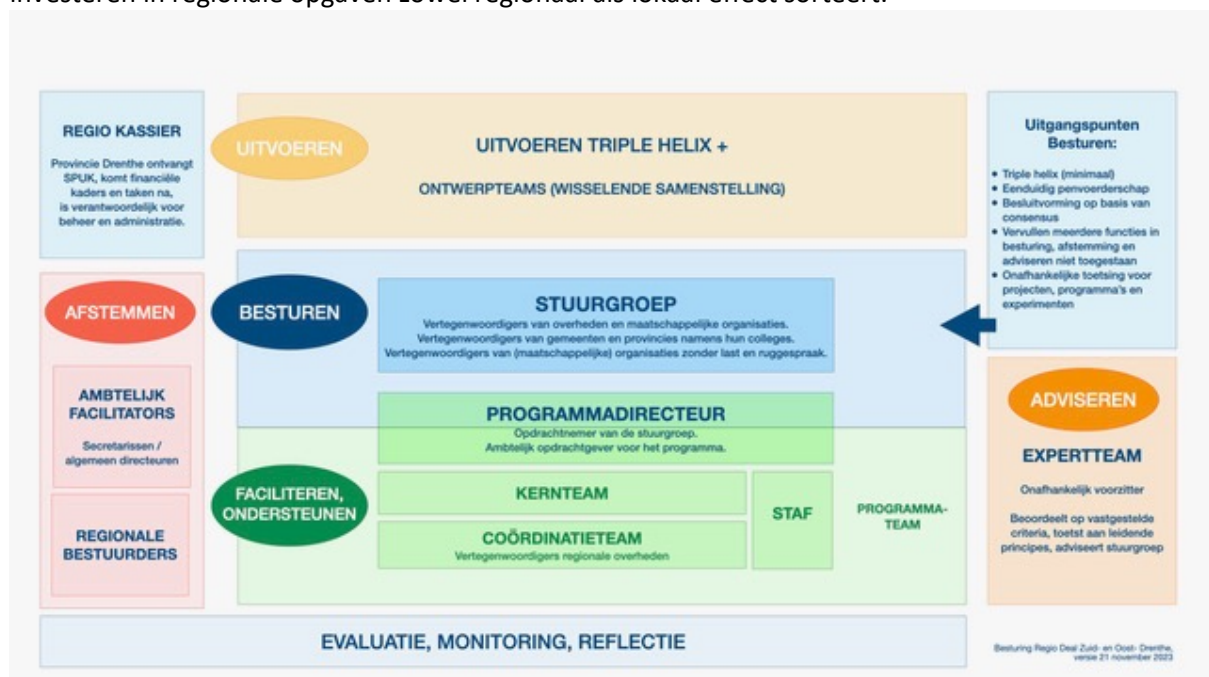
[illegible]

REGIO KASSIER

Provincie Drenthe ontvangt SPUK, komt financiële kaders en taken na, is verantwoordelijk voor beheer en administratie.

UITVOEREN

UITVOEREN TRIPLE HELIX +

ONTWERPTEAMS (WISSELENDE SAMENSTELLING)

Uitgangspunten Besturen:

- Triple helix (minimaal)
- Eenduidig penvoerderschap
- Besluitvorming op basis van consensus
- Vervullen meerdere functies in besturing, afstemming en adviseren niet toegestaan
- Onafhankelijke toetsing voor projecten, programma's en experimenten

AFSTEMMEN

BESTUREN

STUURGROEP

Vertegenwoordigers van overheden en maatschappelijke organisaties. Vertegenwoordigers van gemeenten en provincies namens hun colleges. Vertegenwoordigers van (maatschappelijke) organisaties zonder last en ruggespraak.

AMBTELIJK FACILITATORS

Secretarissen / algemeen directeuren

PROGRAMMADIRECTEUR

Opdrachtnemer van de stuurgroep. Ambtelijk opdrachtgever voor het programma.

ADVISEREN

EXPERTTEAM

Onafhankelijk voorzitter

Beoordeelt op vastgestelde criteria, toetst aan leidende principes, adviseert stuurgroep

FACILITEREN, ONDERSTEUNEN

KERNTEAM

COÖRDINATIETEAM

Vertegenwoordigers regionale overheden

STAF

PROGRAMMA-TEAM

REGIONALE BESTUURDERS

EVALUATIE, MONITORING, REFLECTIE

Besturing Regio Deal Zuid- en Oost- Drenthe, versie 21 november 2023